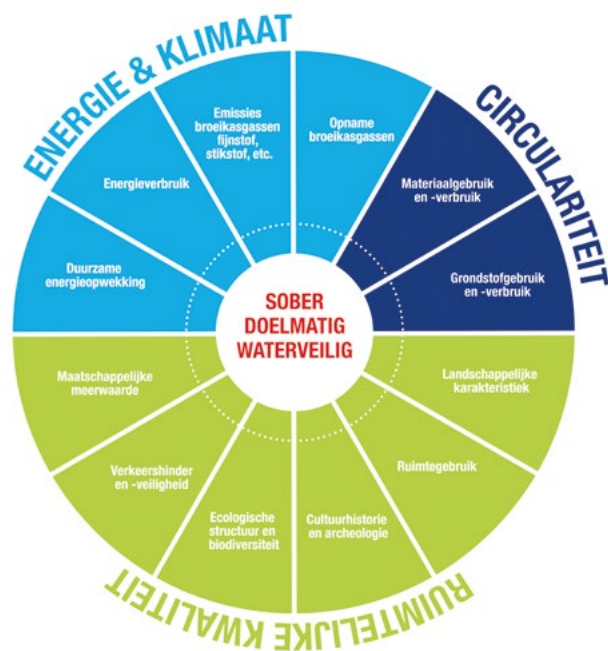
ENERGIE & KLIMAAT

CIRCULARITEIT

RUIMTELIJKE KWALITEIT

Emissies broeikasgassen fijnstof, stikstof, etc.

Opname broeikasgassen

Materiaalgebruik en -verbruik

Grondstofgebruik en -verbruik

Landschappelijke karakteristiek

Ruimtegebruik

Cultuurhistorie en archeologie

Ecologische structuur en biodiversiteit

Verkeershinder en -veiligheid

Maatschappelijke meerwaarde

Duurzame energieopwekking

Energieverbruik

SOBER
DOELMATIG
WATERVEILIG